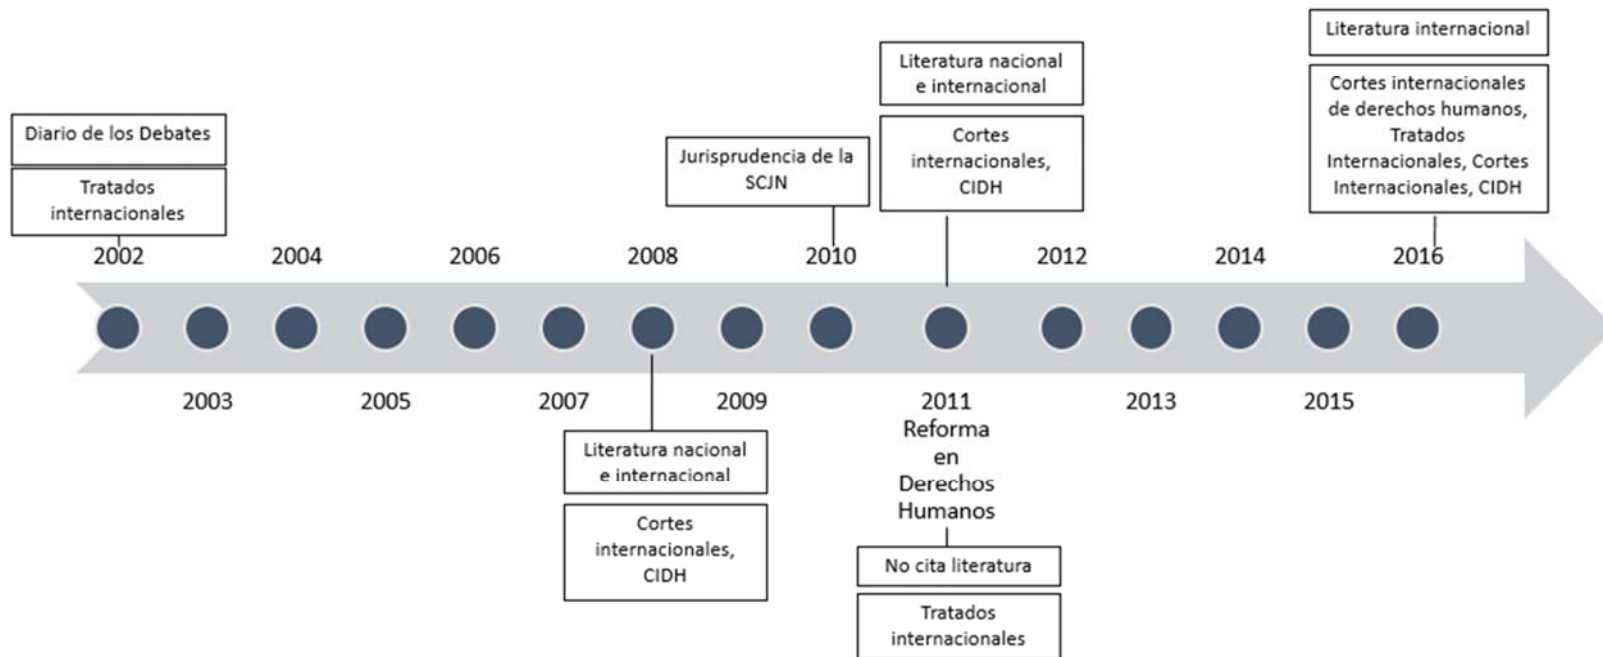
Diario de los Debates

Tratados internacionales

Jurisprudencia de la SCJN

Literatura nacional e internacional

Cortes internacionales, CIDH

Literatura internacional

Cortes internacionales de derechos humanos, Tratados Internacionales, Cortes Internacionales, CIDH

2002 2004 2006 2008 2010 2012 2014 2016

2003 2005 2007 2009 2011 2013 2015

Literatura nacional e internacional

Cortes internacionales, CIDH

Reforma en Derechos Humanos

No cita literatura

Tratados internacionales